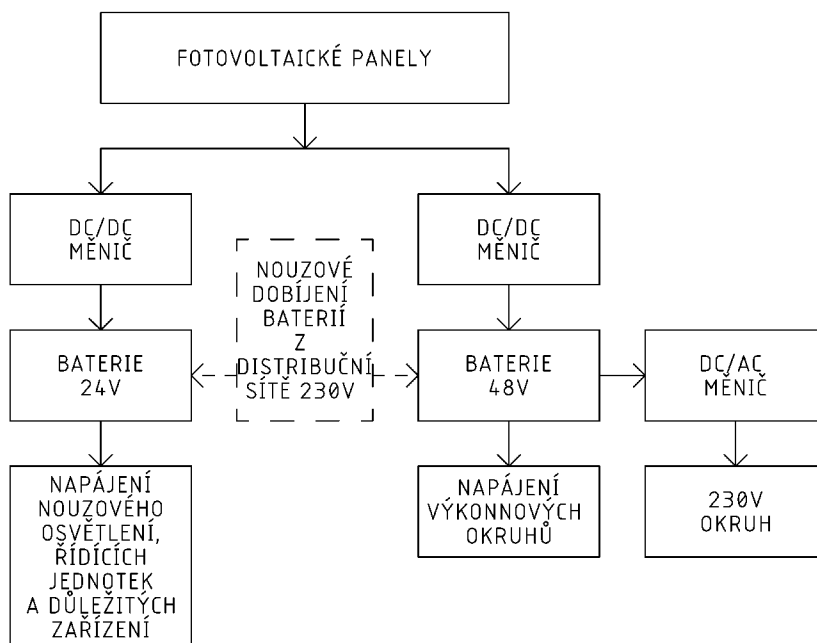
FOTOVOLTAICKÉ PANELY

DC/DC MĚNIČ

NOUZOVÉ DOBÍJENÍ BATERIÍ Z DISTRIBUČNÍ SÍTĚ 230V

DC/DC MĚNIČ

BATERIE 24V

BATERIE 48V

DC/AC MĚNIČ

NAPÁJENÍ NOUZOVÉHO OSVĚTLENÍ, ŘÍDÍCÍCH JEDNOTEK A DŮLEŽITÝCH ZAŘÍZENÍ

NAPÁJENÍ VÝKONNOVÝCH OKRUHŮ

230V OKRUH